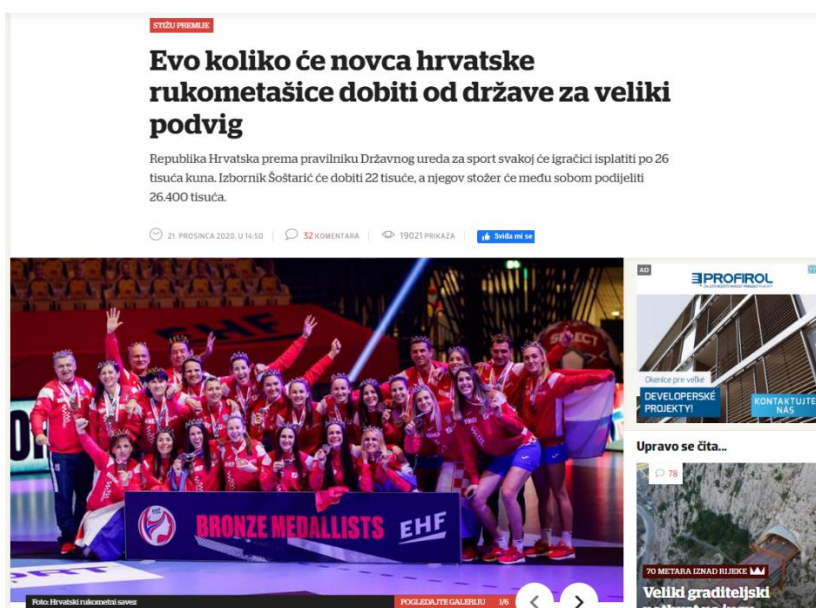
STIŽU PREMIJE

Evo koliko će novca hrvatske rukometašice dobiti od države za veliki podvig

Republika Hrvatska prema pravilniku Državnog ureda za sport svakoj će igračici isplatiti po 26 tisuća kuna. Izbornik Šoštarić će dobiti 22 tisuće, a njegov stožer će među sobom podijeliti 26.400 tisuća.

21. PROSINCA 2020. U 14:50 | 52 KOMENTARA | 19021 PRIKAZA | Sviđa mi se

EHF

BRONZE MEDALLISTS EHF

Foto: Hrvatski rukometni savez

POGLEDAJTE GALERIJU 1/6

AD

PROFIROL

Okenice pre veľké

DEVELOPERSKÉ PROJEKTY!

KONTAKTUJTE NÁS

Upravo se čita...

78

70 METARA IZNAD RIJEKE

Veliki graditeljski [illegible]